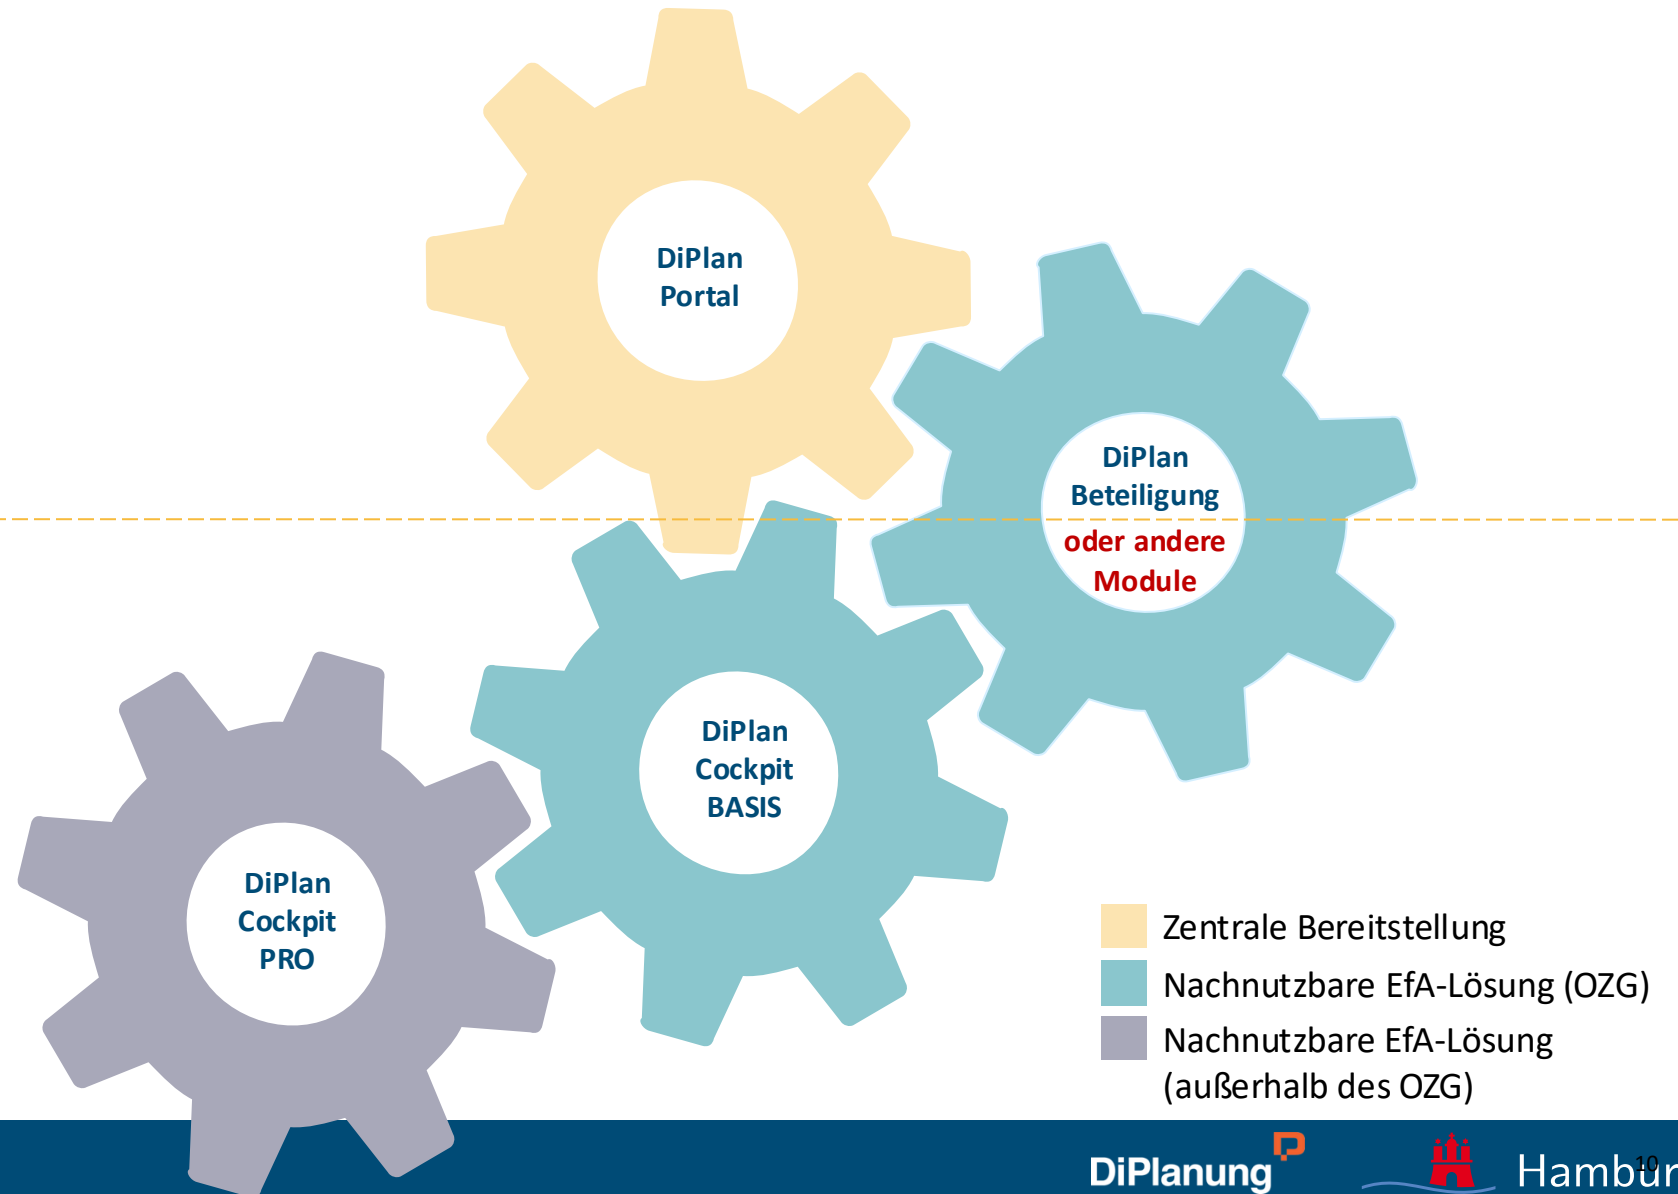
DiPlan
Portal

DiPlan
Beteiligung
oder andere
Module

DiPlan
Cockpit
BASIS

DiPlan
Cockpit
PRO

Zentrale Bereitstellung

Nachnutzbare EfA-Lösung (OZG)

Nachnutzbare EfA-Lösung (außerhalb des OZG)

DiPlanung

Hambur

10